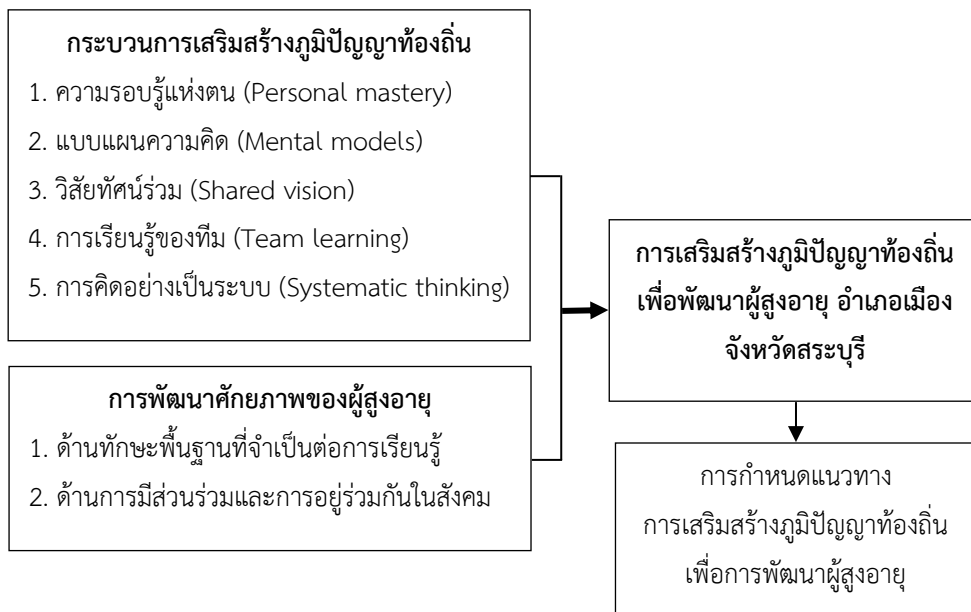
กระบวนการเสริมสร้างภูมิปัญญาท้องถิ่น

1. ความรอบรู้แห่งตน (Personal mastery)

2. แบบแผนความคิด (Mental models)

3. วิสัยทัศน์ร่วม (Shared vision)

4. การเรียนรู้ของทีม (Team learning)

5. การคิดอย่างเป็นระบบ (Systematic thinking)

การพัฒนาศักยภาพของผู้สูงอายุ

1. ด้านทักษะพื้นฐานที่จำเป็นต่อการเรียนรู้

2. ด้านการมีส่วนร่วมและการอยู่ร่วมกันในสังคม

การเสริมสร้างภูมิปัญญาท้องถิ่นเพื่อพัฒนาผู้สูงอายุ อำเภอเมือง จังหวัดสระบุรี

การกำหนดแนวทาง การเสริมสร้างภูมิปัญญาท้องถิ่น เพื่อการพัฒนาผู้สูงอายุ